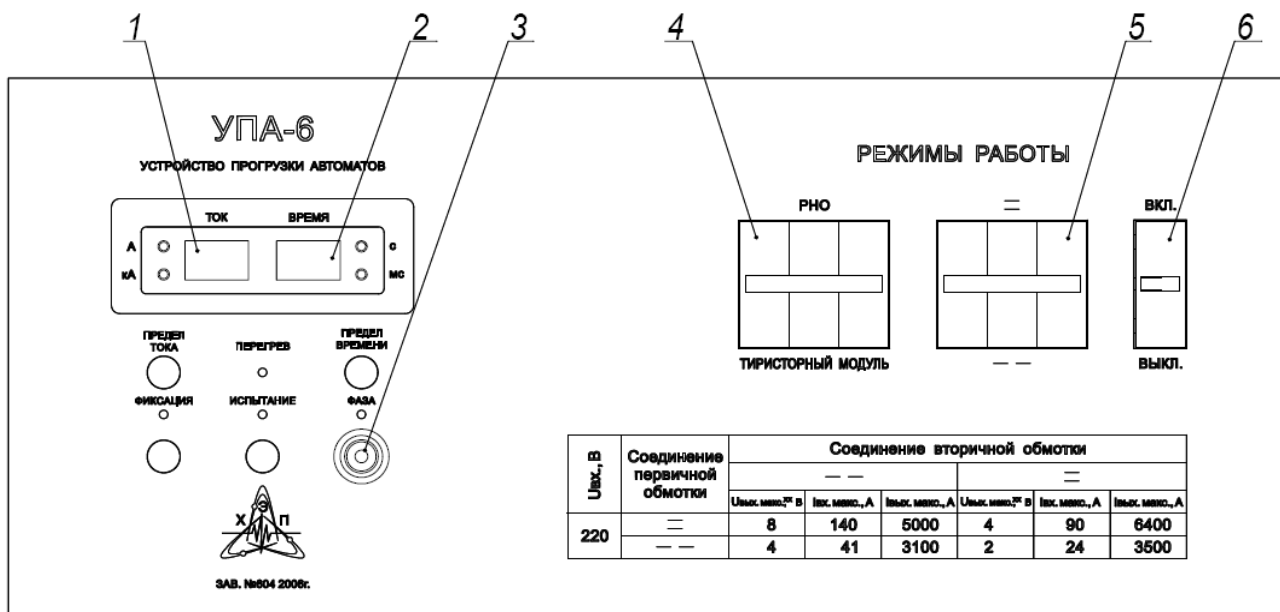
1 2 3 4 5 6

УПА-6

УСТРОЙСТВО ПРОГРУЗКИ АВТОМАТОВ

ТОК ВРЕМЯ

А кА с мс

ПРЕДЕЛ ТОКА

ПЕРЕГРЕВ

ПРЕДЕЛ ВРЕМЕНИ

ФИКСАЦИЯ

ИСПЫТАНИЕ

ФАЗА

Х Э П

ЗАВ. №604 2006г.

РЕЖИМЫ РАБОТЫ

РНО

ТИРИСТОРНЫЙ МОДУЛЬ

=

— —

ВКЛ.

ВЫКЛ.

| Uвх., В | Соединение первичной обмотки | Соединение вторичной обмотки | | | | | |
|---|---|---|---|---|---|---|---|
| | | — — | | | = | | |
| | | Uвых. макс.,** В | Iвх. макс., А | Iвых. макс., А | Uвых. макс.,** В | Iвх. макс., А | Iвых. макс., А |
| 220 | = | 8 | 140 | 5000 | 4 | 90 | 6400 |
| | — — | 4 | 41 | 3100 | 2 | 24 | 3500 |